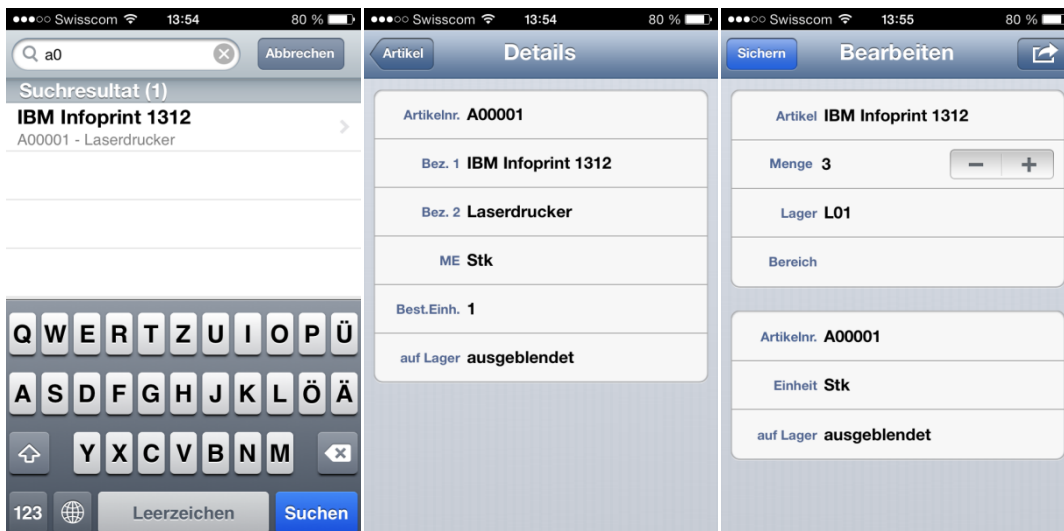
●●●○○ Swisscom 13:54 80 %

a0

Abbrechen

Suchresultat (1)

IBM Infoprint 1312
A00001 - Laserdrucker

Q W E R T Z U I O P Ü
A S D F G H J K L Ö Ä
Y X C V B N M
123 Leerzeichen Suchen

●●●○○ Swisscom 13:54 80 %

Artikel

Details

Artikelnr. A00001

Bez. 1 IBM Infoprint 1312

Bez. 2 Laserdrucker

ME Stk

Best.Einh. 1

auf Lager ausgeblendet

●●●○○ Swisscom 13:55 80 %

Sichern

Bearbeiten

Artikel IBM Infoprint 1312

Menge 3

−
+

Lager L01

Bereich

Artikelnr. A00001

Einheit Stk

auf Lager ausgeblendet